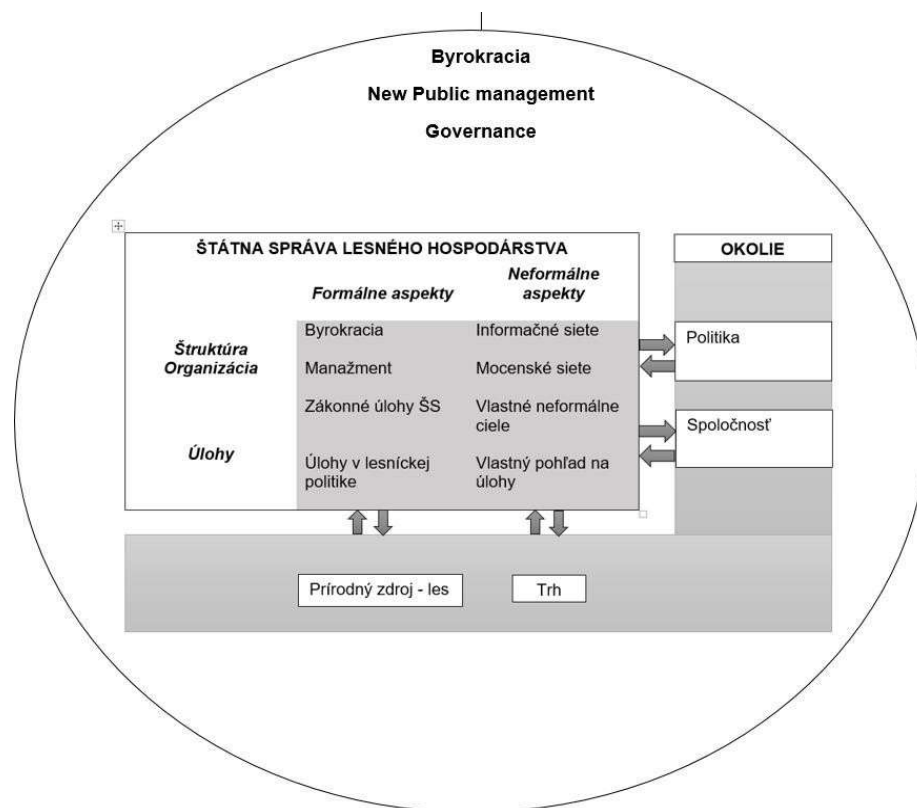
Byrokracia

New Public management

Governance

ŠTÁTNA SPRÁVA LESNÉHO HOSPODÁRSTVA

|  | Formálne aspekty | Neformálne aspekty |
|---|---|---|
| Štruktúra Organizácia | Byrokracia | Informačné siete |
|  | Manažment | Mocenské siete |
| Úlohy | Zákonné úlohy ŠS | Vlastné neformálne ciele |
|  | Úlohy v lesníckej politike | Vlastný pohľad na úlohy |

OKOLIE

Politika

Spoločnosť

Prírodný zdroj - les

Trh